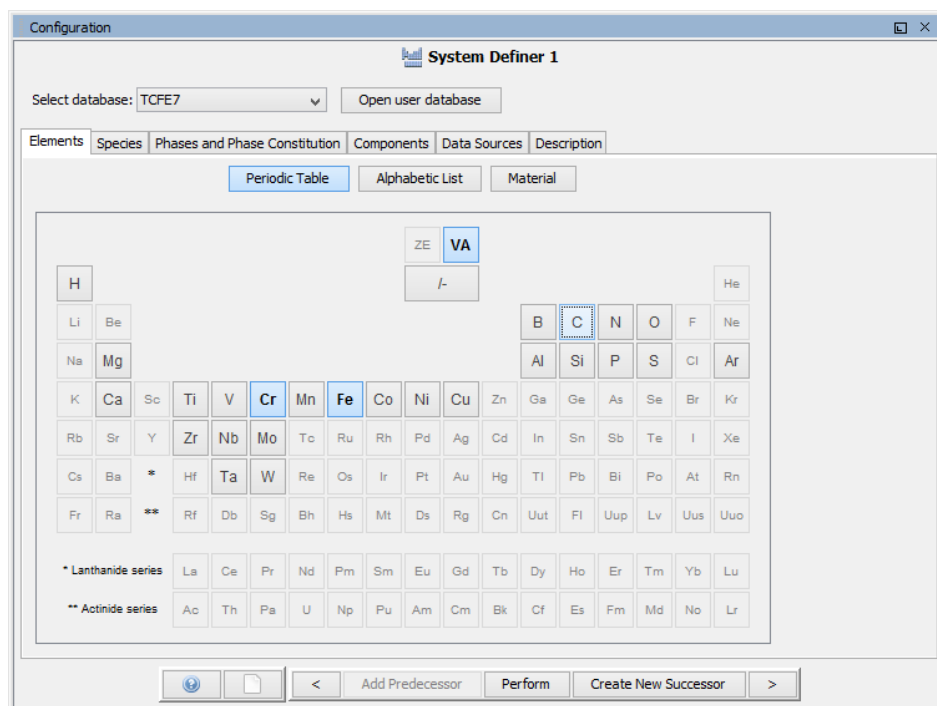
Configuration

System Definer 1

Select database: TCFE7

Open user database

Elements | Species | Phases and Phase Constitution | Components | Data Sources | Description

Periodic Table | Alphabetic List | Material

ZE VA

/-

H He

Li Be B C N O F Ne

Na Mg Al Si P S Cl Ar

K Ca Sc Ti V Cr Mn Fe Co Ni Cu Zn Ga Ge As Se Br Kr

Rb Sr Y Zr Nb Mo Tc Ru Rh Pd Ag Cd In Sn Sb Te I Xe

Cs Ba * Hf Ta W Re Os Ir Pt Au Hg Tl Pb Bi Po At Rn

Fr Ra ** Rf Db Sg Bh Hs Mt Ds Rg Cn Uut Fl Uup Lv Uus Uuo

* Lanthanide series La Ce Pr Nd Pm Sm Eu Gd Tb Dy Ho Er Tm Yb Lu

** Actinide series Ac Th Pa U Np Pu Am Cm Bk Cf Es Fm Md No Lr

< | Add Predecessor | Perform | Create New Successor | >